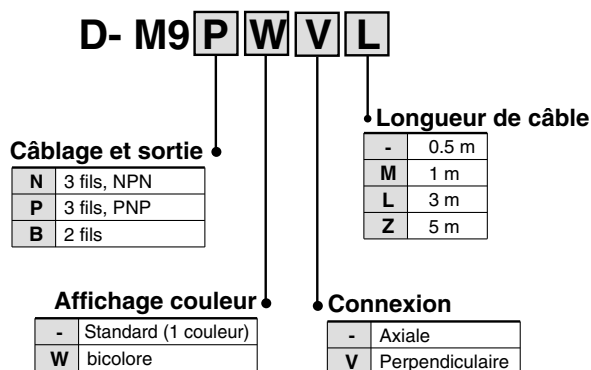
D- M9 P W V L

Longueur de câble

| - | 0.5 m |
|---|---|
| M | 1 m |
| L | 3 m |
| Z | 5 m |

Câblage et sortie

| N | 3 fils, NPN |
|---|---|
| P | 3 fils, PNP |
| B | 2 fils |

Affichage couleur

| - | Standard (1 couleur) |
|---|---|
| W | bicolore |

Connexion

| - | Axiale |
|---|---|
| V | Perpendiculaire |